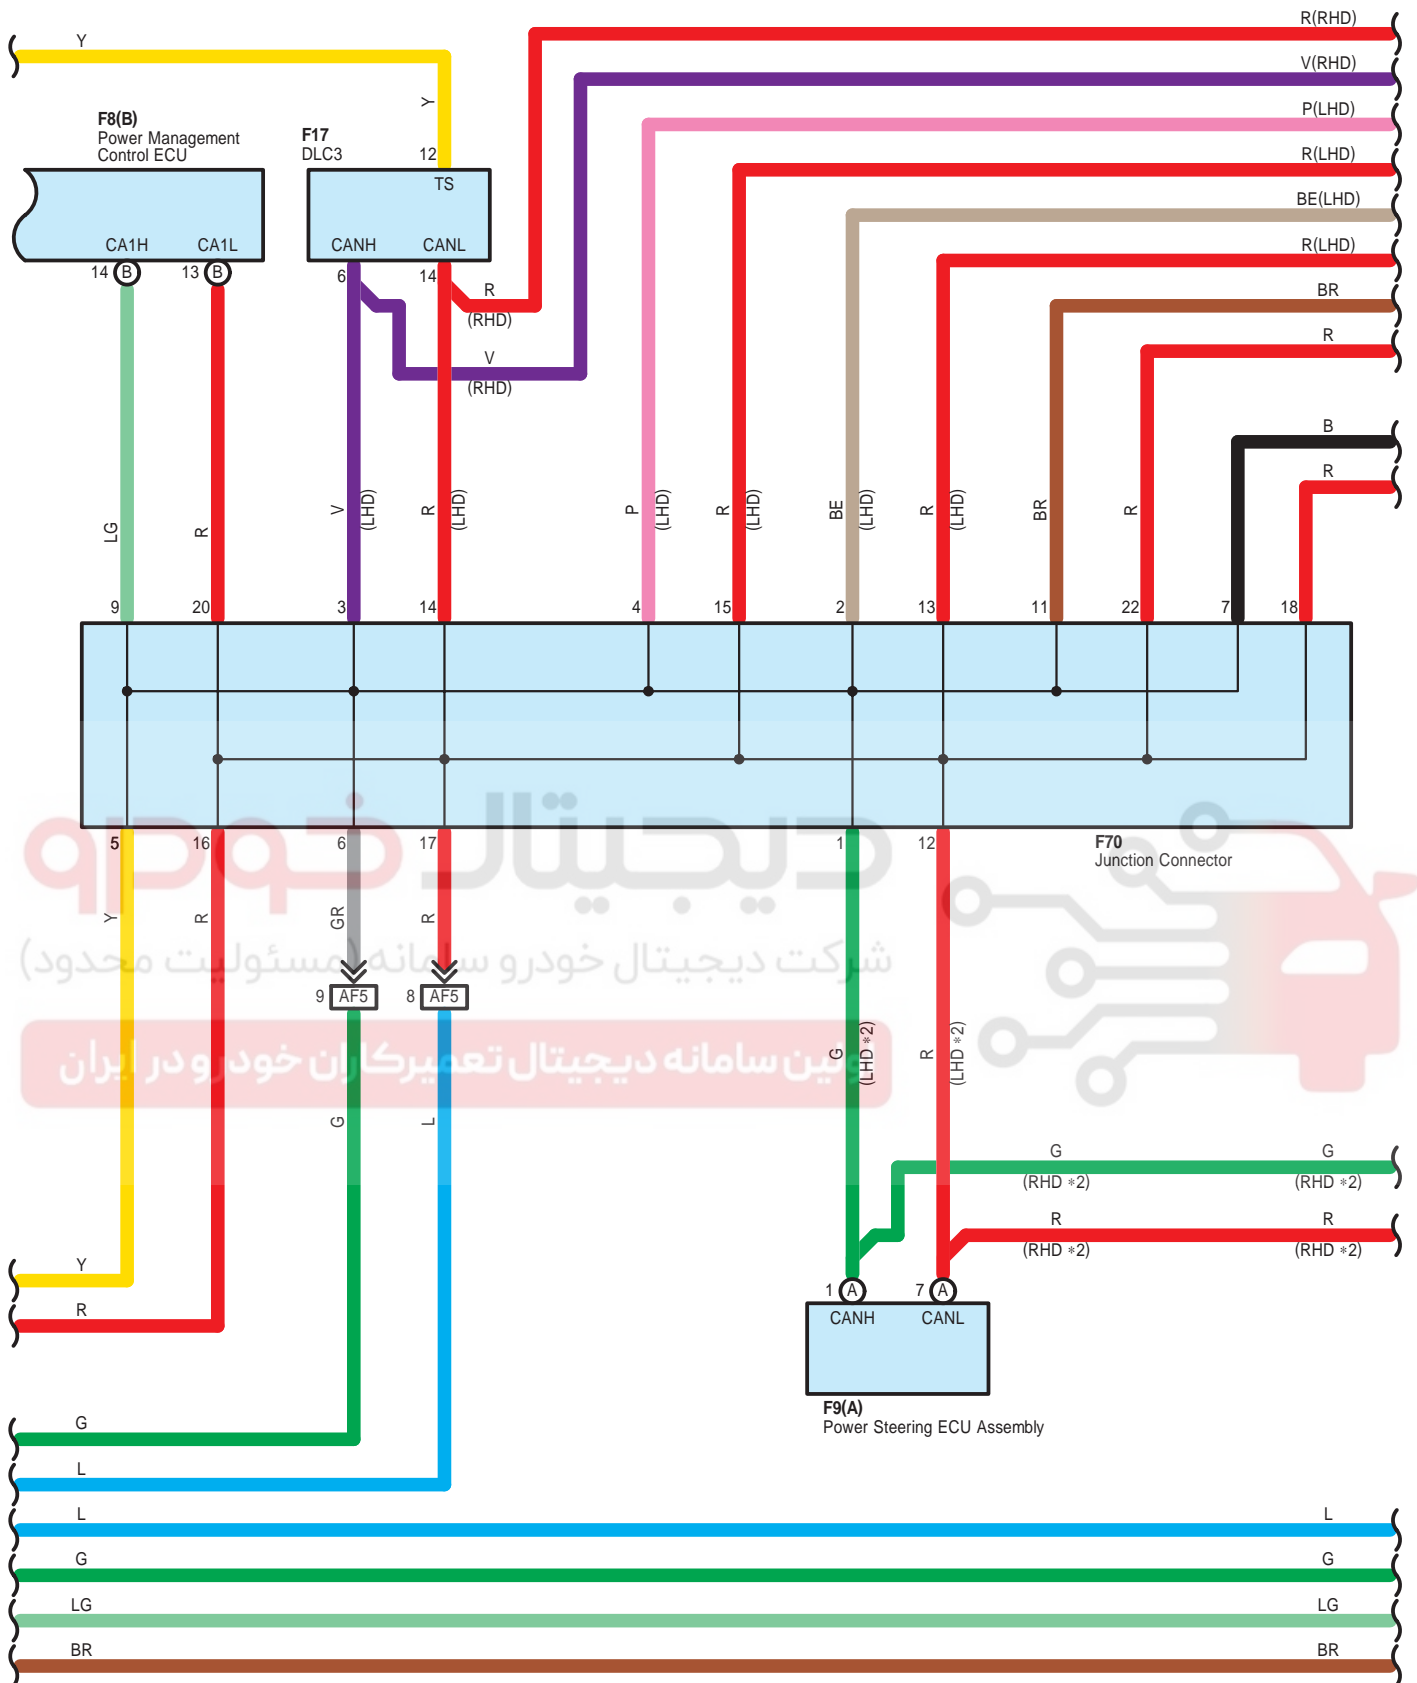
Y
R(RHD)
V(RHD)
P(LHD)
R(LHD)
BE(LHD)
R(LHD)
BR
R
B
R

F8(B)
Power Management
Control ECU
CA1H CA1L
14 B 13 B

F17
DLC3
12
TS
CANH CANL
6 14
Y
R
(RHD)
V
(RHD)

LG R V (LHD) R (LHD) P (LHD) R (LHD) BE (LHD) R (LHD) BR R

9 20 3 14 4 15 2 13 11 22 7 18

5 16 6 17 1 12

F70
Junction Connector

Y R GR R G (LHD *2) R (LHD *2)
9 AF5 8 AF5
G L

G
(RHD *2)
G
(RHD *2)
R
(RHD *2)
R
(RHD *2)

1 A 7 A
CANH CANL
F9(A)
Power Steering ECU Assembly

Y
R
G
L
L L
G G
LG LG
BR BR

شرکت دیجیتال خودرو سامانه (مسئولیت محدود)
اولین سامانه دیجیتال تعمیرکاران خودرو در ایران
دیجیتال خودرو